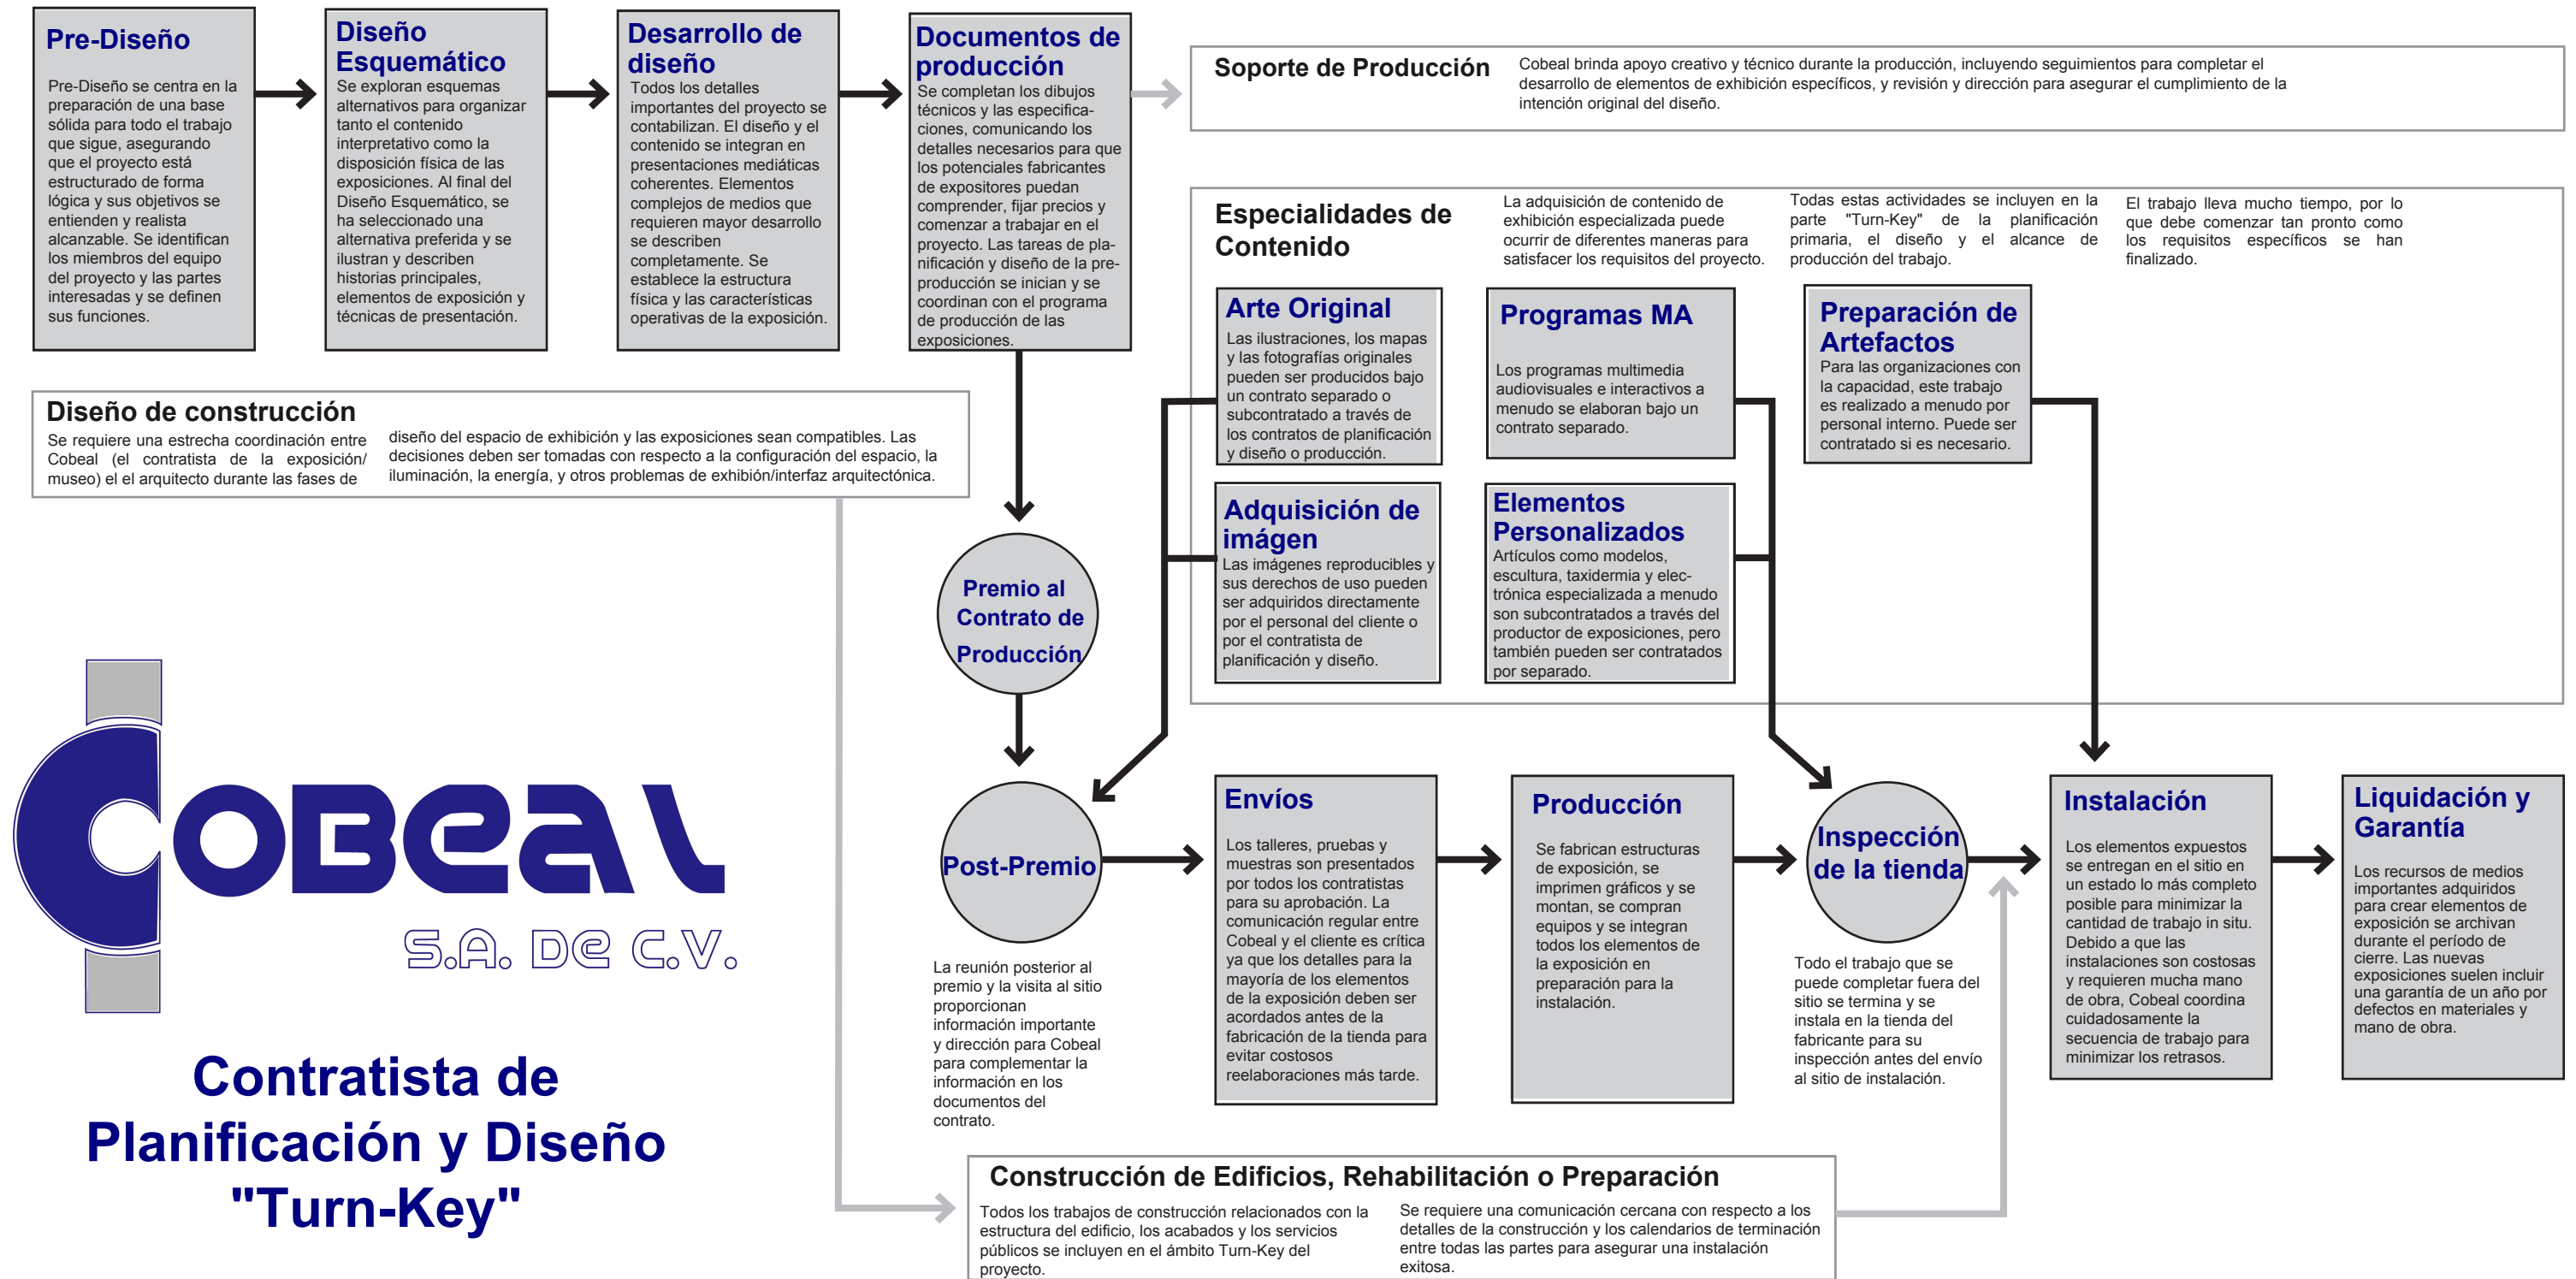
Pre-Diseño

Pre-Diseño se centra en la preparación de una base sólida para todo el trabajo que sigue, asegurando que el proyecto está estructurado de forma lógica y sus objetivos se entienden y realista alcanzable. Se identifican los miembros del equipo del proyecto y las partes interesadas y se definen sus funciones.

Diseño Esquemático

Se exploran esquemas alternativos para organizar tanto el contenido interpretativo como la disposición física de las exposiciones. Al final del Diseño Esquemático, se ha seleccionado una alternativa preferida y se ilustran y describen historias principales, elementos de exposición y técnicas de presentación.

Desarrollo de diseño

Todos los detalles importantes del proyecto se contabilizan. El diseño y el contenido se integran en presentaciones mediáticas coherentes. Elementos complejos de medios que requieren mayor desarrollo se describen completamente. Se establece la estructura física y las características operativas de la exposición.

Documentos de producción

Se completan los dibujos técnicos y las especificaciones, comunicando los detalles necesarios para que los potenciales fabricantes de expositores puedan comprender, fijar precios y comenzar a trabajar en el proyecto. Las tareas de planificación y diseño de la preproducción se inician y se coordinan con el programa de producción de las exposiciones.

Soporte de Producción

Cobeal brinda apoyo creativo y técnico durante la producción, incluyendo seguimientos para completar el desarrollo de elementos de exhibición específicos, y revisión y dirección para asegurar el cumplimiento de la intención original del diseño.

Especialidades de Contenido

La adquisición de contenido de exhibición especializada puede ocurrir de diferentes maneras para satisfacer los requisitos del proyecto.

Todas estas actividades se incluyen en la parte "Turn-Key" de la planificación primaria, el diseño y el alcance de producción del trabajo.

El trabajo lleva mucho tiempo, por lo que debe comenzar tan pronto como los requisitos específicos se han finalizado.

Arte Original

Las ilustraciones, los mapas y las fotografías originales pueden ser producidos bajo un contrato separado o subcontratado a través de los contratos de planificación y diseño o producción.

Programas MA

Los programas multimedia audiovisuales e interactivos a menudo se elaboran bajo un contrato separado.

Preparación de Artefactos

Para las organizaciones con la capacidad, este trabajo es realizado a menudo por personal interno. Puede ser contratado si es necesario.

Diseño de construcción

Se requiere una estrecha coordinación entre Cobeal (el contratista de la exposición/ museo) el el arquitecto durante las fases de diseño del espacio de exhibición y las exposiciones sean compatibles. Las decisiones deben ser tomadas con respecto a la configuración del espacio, la iluminación, la energía, y otros problemas de exhibión/interfaz arquitectónica.

Adquisición de imágen

Las imágenes reproducibles y sus derechos de uso pueden ser adquiridos directamente por el personal del cliente o por el contratista de planificación y diseño.

Elementos Personalizados

Artículos como modelos, escultura, taxidermia y electrónica especializada a menudo son subcontratados a través del productor de exposiciones, pero también pueden ser contratados por separado.

Premio al Contrato de Producción

Post-Premio

La reunión posterior al premio y la visita al sitio proporcionan información importante y dirección para Cobeal para complementar la información en los documentos del contrato.

Envíos

Los talleres, pruebas y muestras son presentados por todos los contratistas para su aprobación. La comunicación regular entre Cobeal y el cliente es crítica ya que todos los detalles para la mayoría de los elementos de la exposición deben ser acordados antes de la fabricación de la tienda para evitar costosos reelaboraciones más tarde.

Producción

Se fabrican estructuras de exposición, se imprimen gráficos y se montan, se compran equipos y se integran todos los elementos de la exposición en preparación para la instalación.

Inspección de la tienda

Todo el trabajo que se puede completar fuera del sitio se termina y se instala en la tienda del fabricante para su inspección antes del envío al sitio de instalación.

Instalación

Los elementos expuestos se entregan en el sitio en un estado lo más completo posible para minimizar la cantidad de trabajo in situ. Debido a que las instalaciones son costosas y requieren mucha mano de obra, Cobeal coordina cuidadosamente la secuencia de trabajo para minimizar los retrasos.

Liquidación y Garantía

Los recursos de medios importantes adquiridos para crear elementos de exposición se archivan durante el período de cierre. Las nuevas exposiciones suelen incluir una garantía de un año por defectos en materiales y mano de obra.

Cobeal
S.A. de C.V.

Contratista de Planificación y Diseño "Turn-Key"

Construcción de Edificios, Rehabilitación o Preparación

Todos los trabajos de construcción relacionados con la estructura del edificio, los acabados y los servicios públicos se incluyen en el ámbito Turn-Key del proyecto.

Se requiere una comunicación cercana con respecto a los detalles de la construcción y los calendarios de terminación entre todas las partes para asegurar una instalación exitosa.